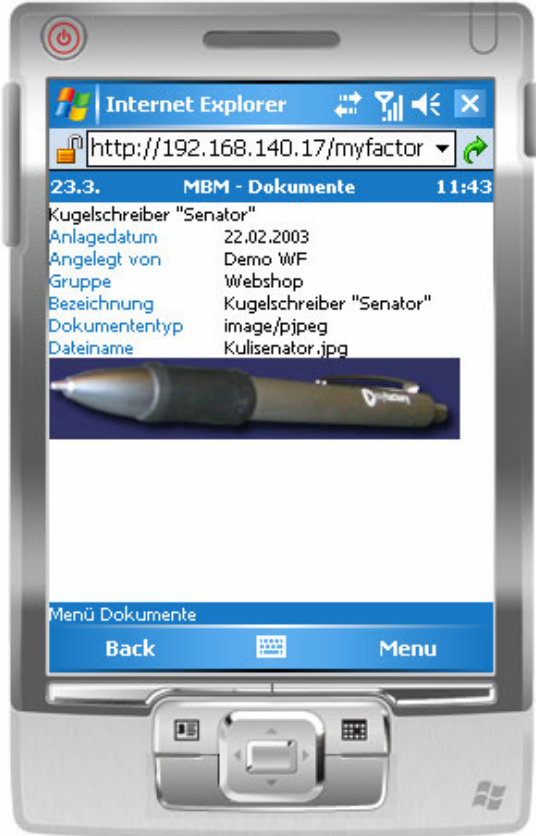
Internet Explorer

http://192.168.140.17/myfactor

23.3. MBM - Dokumente 11:43

Kugelschreiber "Senator"

| | |
|---|---|
| Anlagedatum | 22.02.2003 |
| Angelegt von | Demo WF |
| Gruppe | Webshop |
| Bezeichnung | Kugelschreiber "Senator" |
| Dokumententyp | image/pjpeg |
| Dateiname | Kulisenator.jpg |

Menü Dokumente

Back Menu